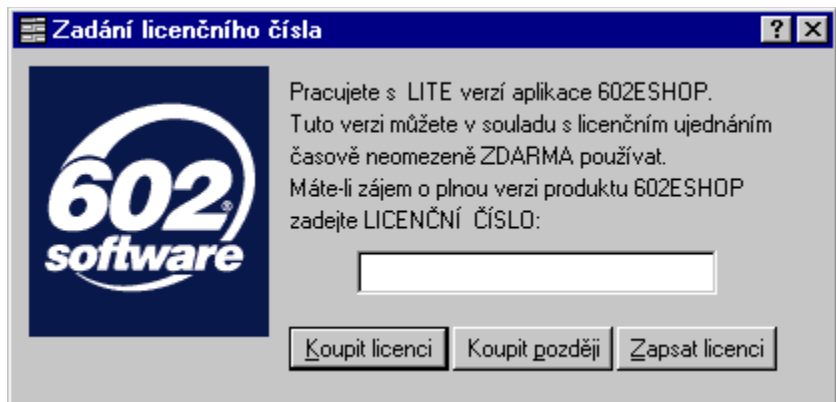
Zadání licenčního čísla

?

602®
software

Pracujete s LITE verzí aplikace 602ESHOP. Tuto verzi můžete v souladu s licenčním ujednáním časově neomezeně ZDARMA používat. Máte-li zájem o plnou verzi produktu 602ESHOP zadejte LICENČNÍ ČÍSLO:

Koupit licenci

Koupit později

Zapsat licenci